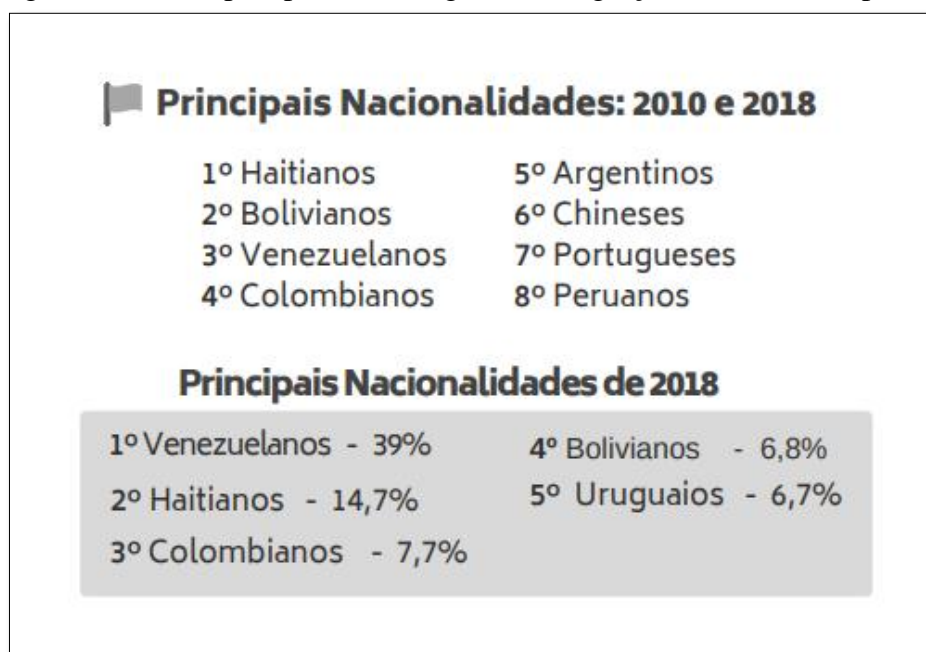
Principais Nacionalidades: 2010 e 2018

1º Haitianos
2º Bolivianos
3º Venezuelanos
4º Colombianos

5º Argentinos
6º Chineses
7º Portugueses
8º Peruanos

Principais Nacionalidades de 2018

1º Venezuelanos - 39%
2º Haitianos - 14,7%
3º Colombianos - 7,7%

4º Bolivianos - 6,8%
5º Uruguaios - 6,7%